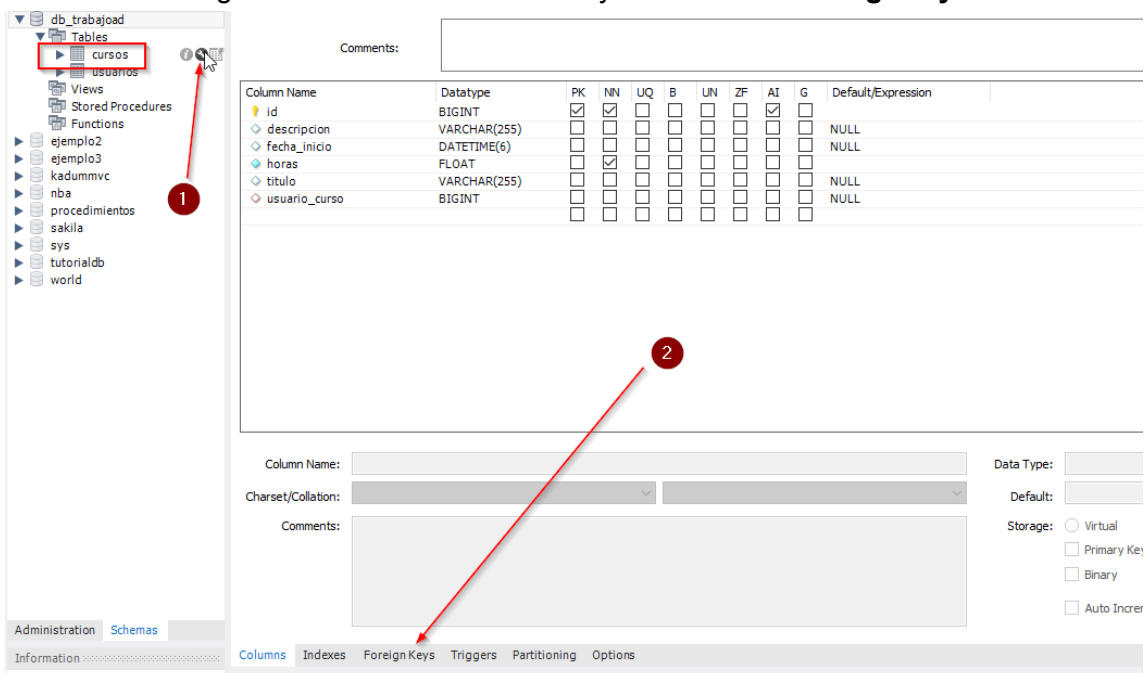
db_trabajoad
Tables
cursos
usuarios
Views
Stored Procedures
Functions
ejemplo2
ejemplo3
kadummvc
nba
procedimientos
sakila
sys
tutorialdb
world

1

Administration Schemas
Information

Comments:

| Column Name | Datatype | PK | NN | UQ | B | UN | ZF | AI | G | Default/Expression |
|---|---|---|---|---|---|---|---|---|---|---|
| id | BIGINT | ☑ | ☑ | ☐ | ☐ | ☐ | ☐ | ☑ | ☐ | |
| descripcion | VARCHAR(255) | ☐ | ☐ | ☐ | ☐ | ☐ | ☐ | ☐ | ☐ | NULL |
| fecha_inicio | DATETIME(6) | ☐ | ☐ | ☐ | ☐ | ☐ | ☐ | ☐ | ☐ | NULL |
| horas | FLOAT | ☐ | ☑ | ☐ | ☐ | ☐ | ☐ | ☐ | ☐ | |
| titulo | VARCHAR(255) | ☐ | ☐ | ☐ | ☐ | ☐ | ☐ | ☐ | ☐ | NULL |
| usuario_curso | BIGINT | ☐ | ☐ | ☐ | ☐ | ☐ | ☐ | ☐ | ☐ | NULL |

2

Column Name:
Charset/Collation:
Comments:
Data Type:
Default:
Storage: Virtual
Primary Key
Binary
Auto Incre

Columns Indexes Foreign Keys Triggers Partitioning Options